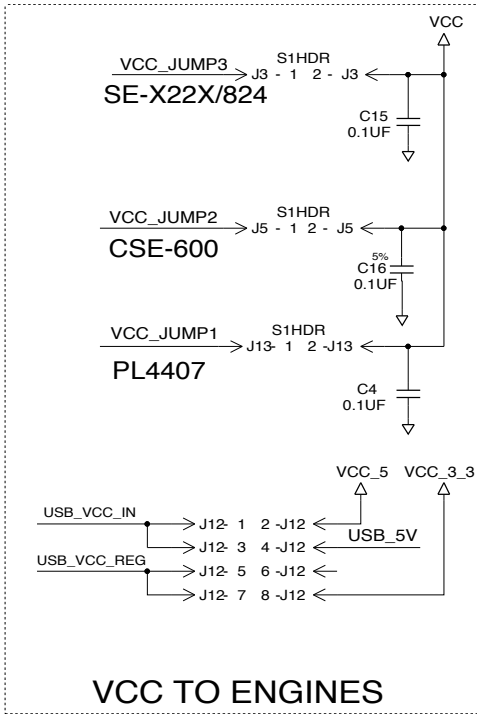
VCC

VCC_JUMP3
S1HDR
J3 - 1 2 - J3
SE-X22X/824
C15
0.1UF

VCC_JUMP2
S1HDR
J5 - 1 2 - J5
CSE-600
5%
C16
0.1UF

VCC_JUMP1
S1HDR
J13- 1 2 -J13
PL4407
C4
0.1UF

VCC_5
VCC_3_3
USB_VCC_IN
J12- 1 2 -J12
J12- 3 4 -J12
USB_5V
USB_VCC_REG
J12- 5 6 -J12
J12- 7 8 -J12

VCC TO ENGINES